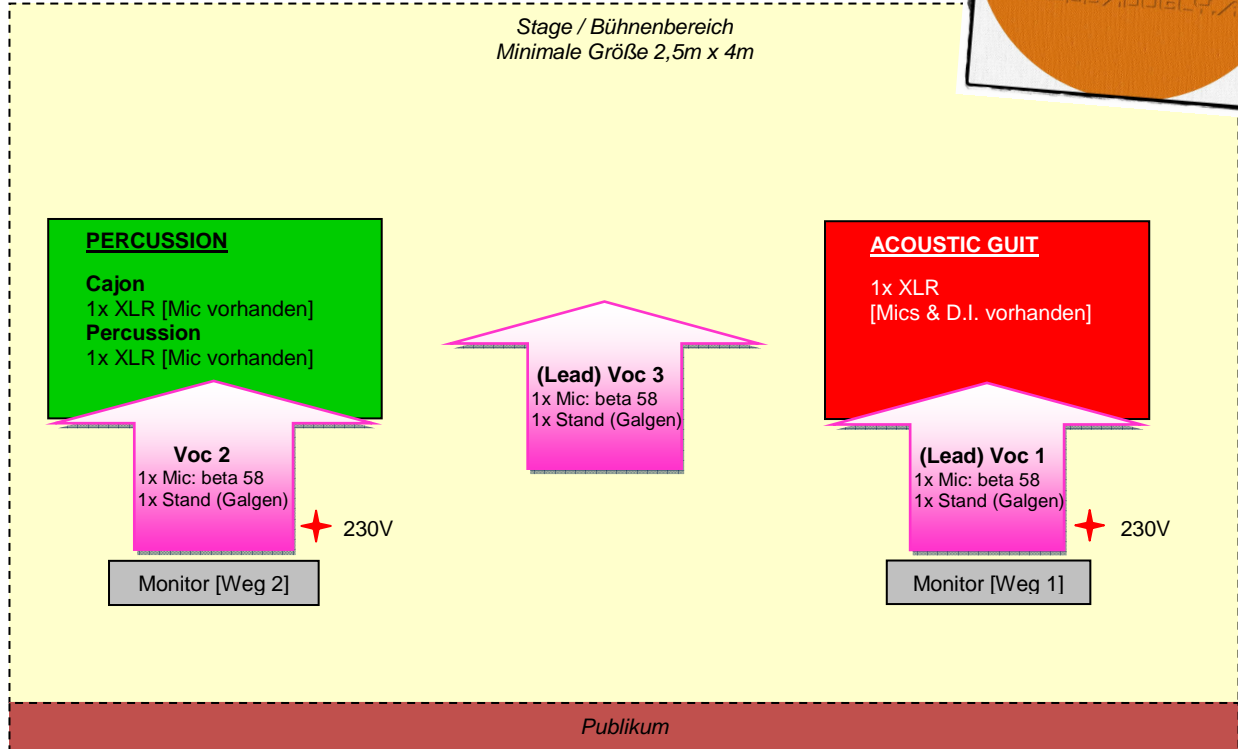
Stage / Bühnenbereich
Minimale Größe 2,5m x 4m

PERCUSSION

Cajon
1x XLR [Mic vorhanden]
Percussion
1x XLR [Mic vorhanden]

(Lead) Voc 3
1x Mic: beta 58
1x Stand (Galgen)

ACOUSTIC GUIT

1x XLR
[Mics & D.I. vorhanden]

Voc 2
1x Mic: beta 58
1x Stand (Galgen)

230V

Monitor [Weg 2]

(Lead) Voc 1
1x Mic: beta 58
1x Stand (Galgen)

230V

Monitor [Weg 1]

Publikum